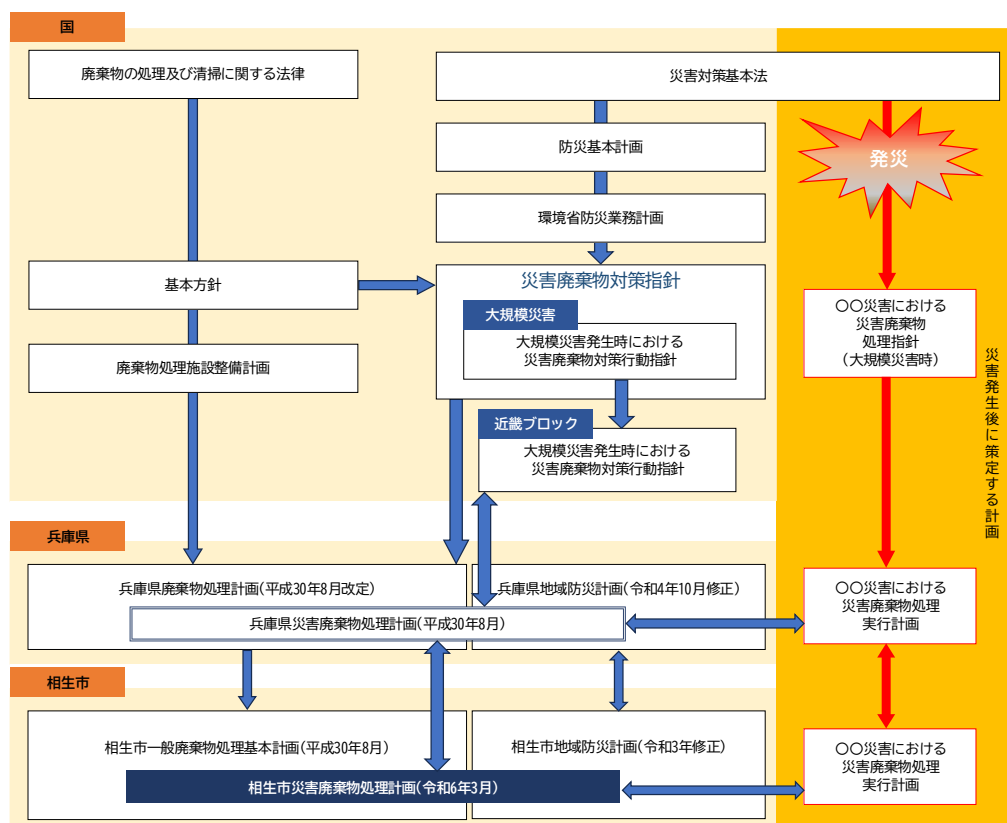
国

廃棄物の処理及び清掃に関する法律

災害対策基本法

防災基本計画

発災

環境省防災業務計画

基本方針

災害廃棄物対策指針

大規模災害

大規模災害発生時における
災害廃棄物対策行動指針

○○災害における
災害廃棄物
処理指針
（大規模災害時）

廃棄物処理施設整備計画

近畿ブロック

大規模災害発生時における
災害廃棄物対策行動指針

災害発生後に策定する計画

兵庫県

兵庫県廃棄物処理計画（平成30年8月改定）

兵庫県地域防災計画（令和4年10月修正）

兵庫県災害廃棄物処理計画（平成30年8月）

○○災害における
災害廃棄物処理
実行計画

相生市

相生市一般廃棄物処理基本計画（平成30年8月）

相生市地域防災計画（令和3年修正）

相生市災害廃棄物処理計画（令和6年3月）

○○災害における
災害廃棄物処理
実行計画